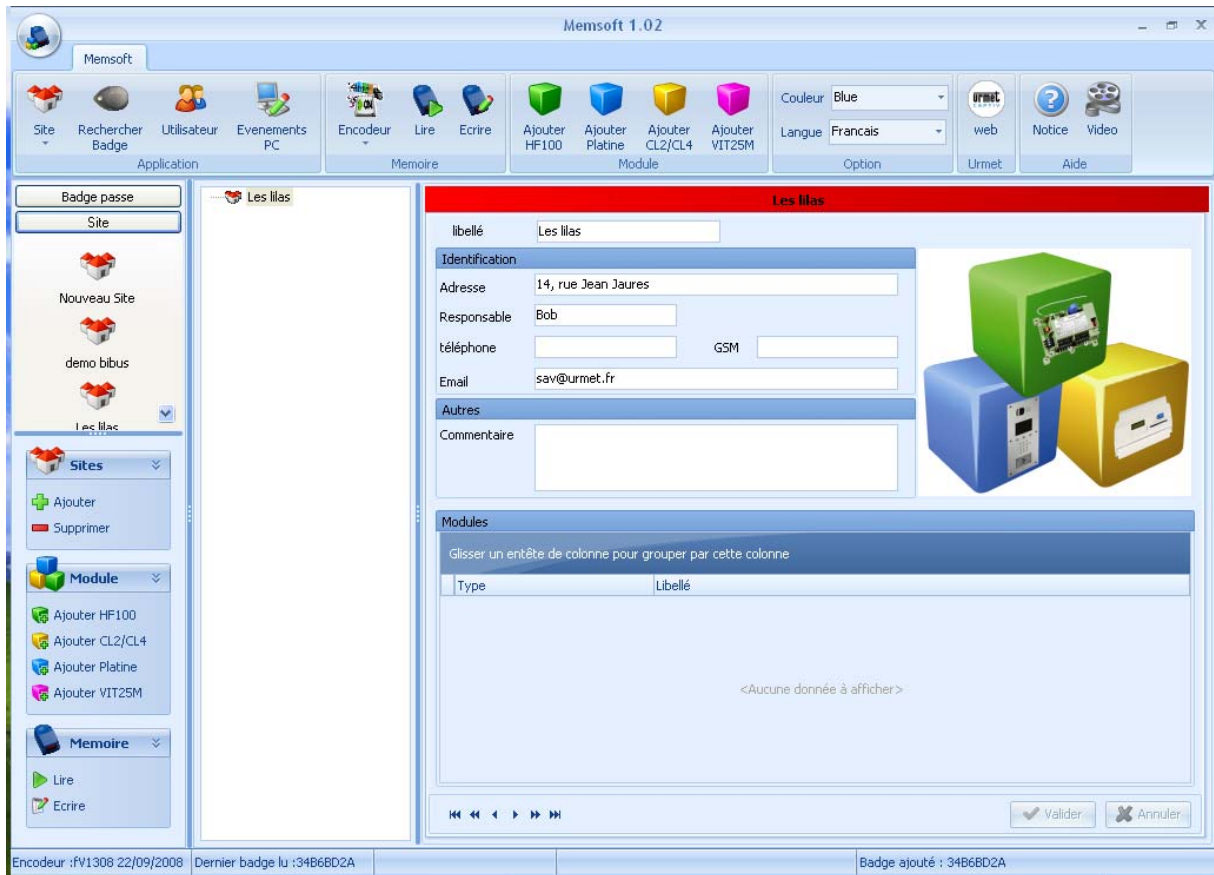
Memsoft 1.02

Memsoft

Site
Rechercher Badge
Utilisateur
Evenements PC
Application

Encodeur
Lire
Ecrire
Memoire

Ajouter HF100
Ajouter Platine
Ajouter CL2/CL4
Ajouter VIT25M
Module

Couleur Blue
Langue Francais
Option

urmet
web
Urmet

Notice
Video
Aide

Badge passe
Site

Nouveau Site
demo bibus
Les lilas

Sites
Ajouter
Supprimer

Module
Ajouter HF100
Ajouter CL2/CL4
Ajouter Platine
Ajouter VIT25M

Memoire
Lire
Ecrire

Les lilas

Les lilas

libellé Les lilas

Identification
Adresse 14, rue Jean Jaures
Responsable Bob
téléphone
GSM
Email sav@urmet.fr

Autres
Commentaire

Modules
Glisser un entête de colonne pour grouper par cette colonne

| Type | Libellé |
|---|---|

<Aucune donnée à afficher>

Valider
Annuler

Encodeur :fV1308 22/09/2008 | Dernier badge lu :34B6BD2A | Badge ajouté : 34B6BD2A